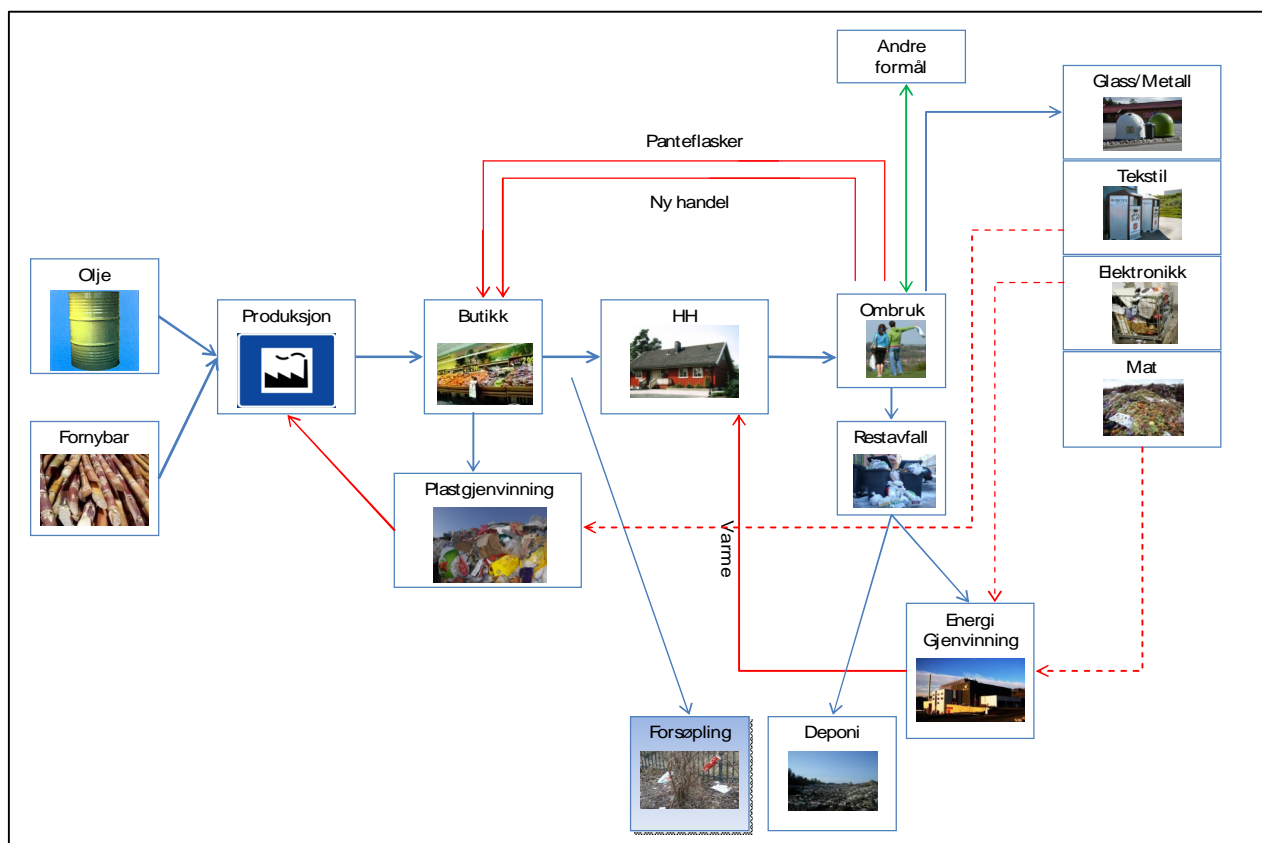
Andre formål

Glass/Metall

Panteflasker

Ny handel

Tekstil

Elektronikk

Olje

Produksjon

Butikk

HH

Ombruk

Mat

Fornybar

Restavfall

Plastgjenvinning

Varme

Energi Gjenvinning

Forsøpling

Deponi